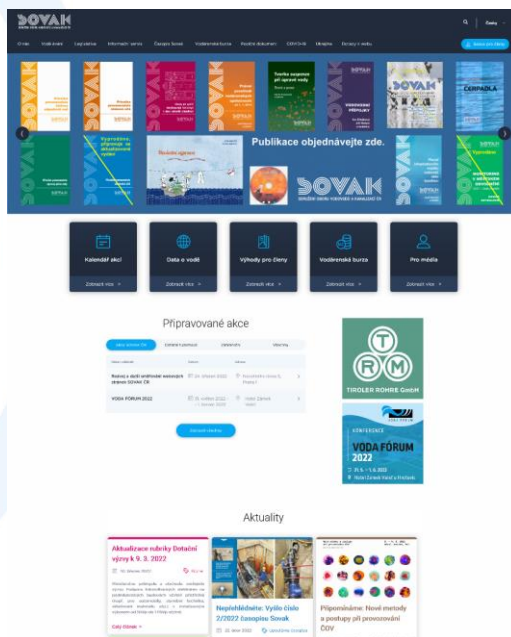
SOVAK

Česky

Úvod Vodárenství Legislativa Informační servis Časopis Sovak Vodárenská burza Kalendář akcí ČOV ČVH Ukrajina Dotace

Publikace objednávejte zde.

SOVAK

Kalendář akcí
Zobrazit více

Data o vodě
Zobrazit více

Výhody pro členy
Zobrazit více

Vodárenská burza
Zobrazit více

Pro média
Zobrazit více

Připravované akce

| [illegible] | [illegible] | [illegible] |
|---|---|---|
| Řádná valná hromada sdružení SOVAK ČR | 29. března 2022 | Praha |
| VODA FÓRUM 2022 | 31. května 2022 – 1. června 2022 | Hotel Zámek Valeč |

Zobrazit všechny

TIROLER RÖHREN GmbH

KONFERENCE VODA FÓRUM 2022
31. 5. – 1. 6. 2022
Hotel Zámek Valeč u Hrotovic

Aktuality

Aktualizace rubriky Dotační výzvy k 9. 3. 2022

Nepřehlédněte: Vyšlo číslo 2/2022 časopisu Sovak

Připomínáme: Nové metody a postupy při provozování ČOV